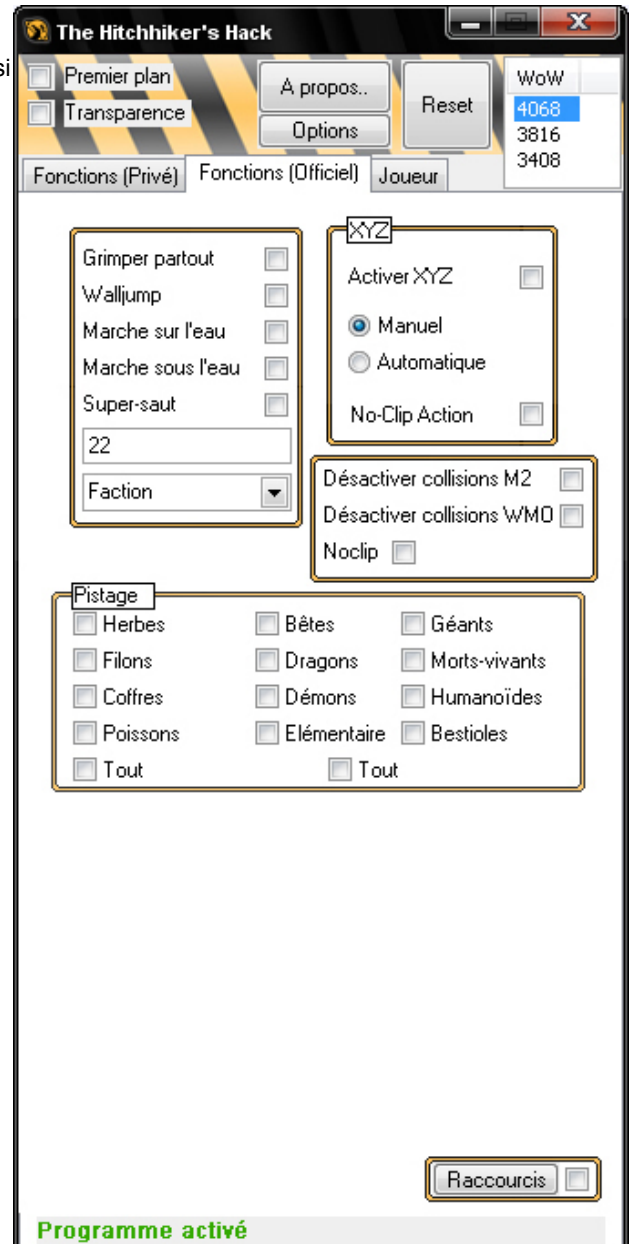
si

The Hitchhiker's Hack

Premier plan
Transparence
A propos..
Options
Reset

| WoW |
|---|
| 4068 |
| 3816 |
| 3408 |

Fonctions (Privé) Fonctions (Officiel) Joueur

Grimper partout
Walljump
Marche sur l'eau
Marche sous l'eau
Super-saut
22
Faction

XYZ
Activer XYZ
Manuel
Automatique
No-Clip Action

Désactiver collisions M2
Désactiver collisions WMO
Noclip

Pistage

| Herbes | Bêtes | Géants |
|---|---|---|
| Filons | Dragons | Morts-vivants |
| Coffres | Démons | Humanoïdes |
| Poissons | Elémentaire | Bestioles |
| Tout | Tout | |

Raccourcis

Programme activé